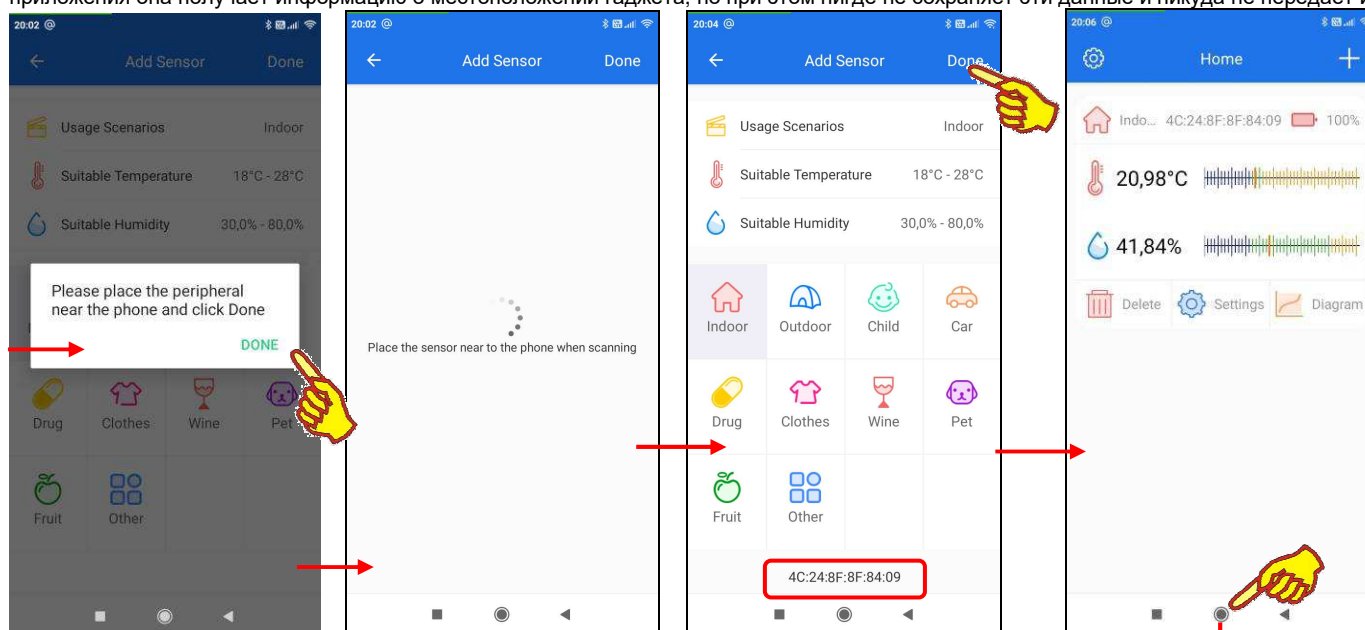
приложения она получает информацию о местоположении гаджета, но при этом нигде не сохраняет эти данные и никуда не передает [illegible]

20:02
Add Sensor Done
Usage Scenarios Indoor
Suitable Temperature 18°C - 28°C
Suitable Humidity 30,0% - 80,0%
Please place the peripheral near the phone and click Done
DONE
Drug Clothes Wine Pet
Fruit Other

20:02
Add Sensor Done
Place the sensor near to the phone when scanning

20:04
Add Sensor Done
Usage Scenarios Indoor
Suitable Temperature 18°C - 28°C
Suitable Humidity 30,0% - 80,0%
Indoor Outdoor Child Car
Drug Clothes Wine Pet
Fruit Other
4C:24:8F:8F:84:09

20:06
Home
Indo... 4C:24:8F:8F:84:09 100%
20,98°C
41,84%
Delete Settings Diagram